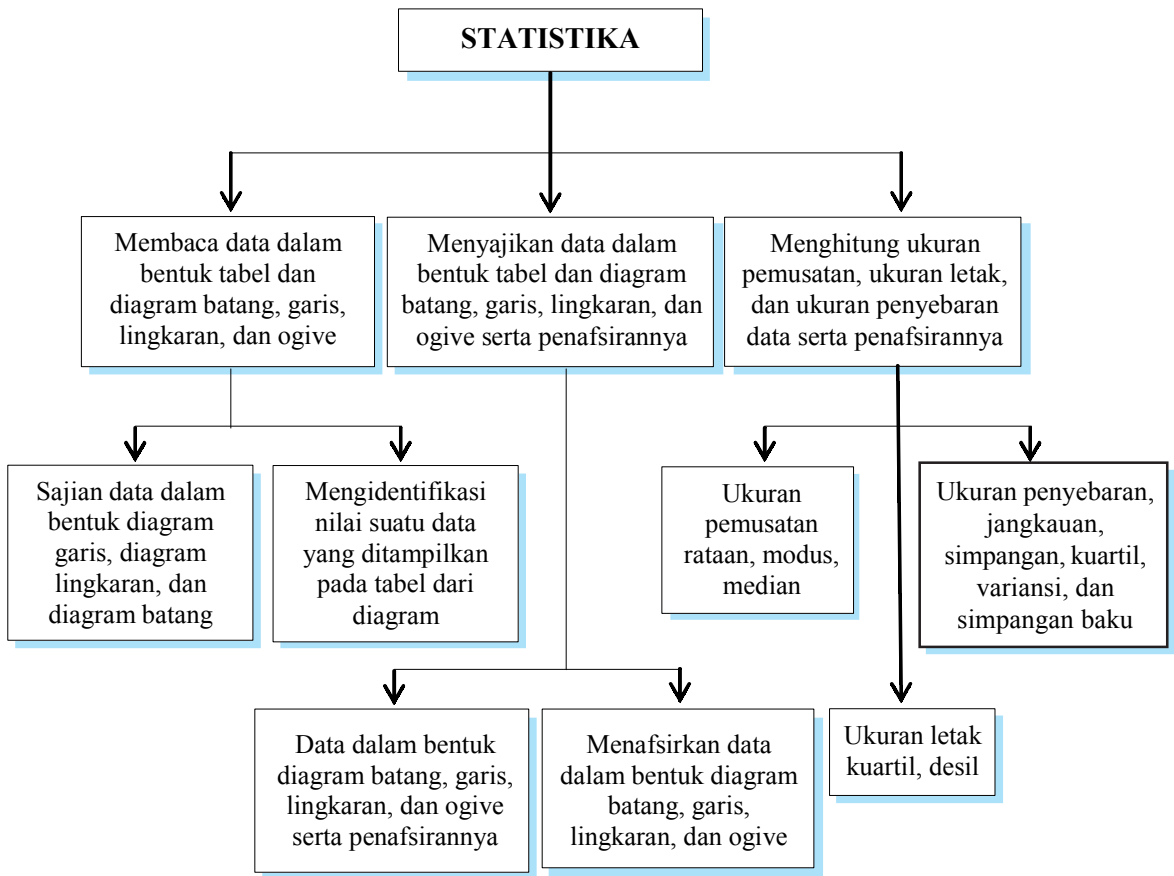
STATISTIKA

Membaca data dalam bentuk tabel dan diagram batang, garis, lingkaran, dan ogive

Menyajikan data dalam bentuk tabel dan diagram batang, garis, lingkaran, dan ogive serta penafsirannya

Menghitung ukuran pemusatan, ukuran letak, dan ukuran penyebaran data serta penafsirannya

Sajian data dalam bentuk diagram garis, diagram lingkaran, dan diagram batang

Mengidentifikasi nilai suatu data yang ditampilkan pada tabel dari diagram

Ukuran pemusatan rataan, modus, median

Ukuran penyebaran, jangkauan, simpangan, kuartil, variansi, dan simpangan baku

Data dalam bentuk diagram batang, garis, lingkaran, dan ogive serta penafsirannya

Menafsirkan data dalam bentuk diagram batang, garis, lingkaran, dan ogive

Ukuran letak kuartil, desil